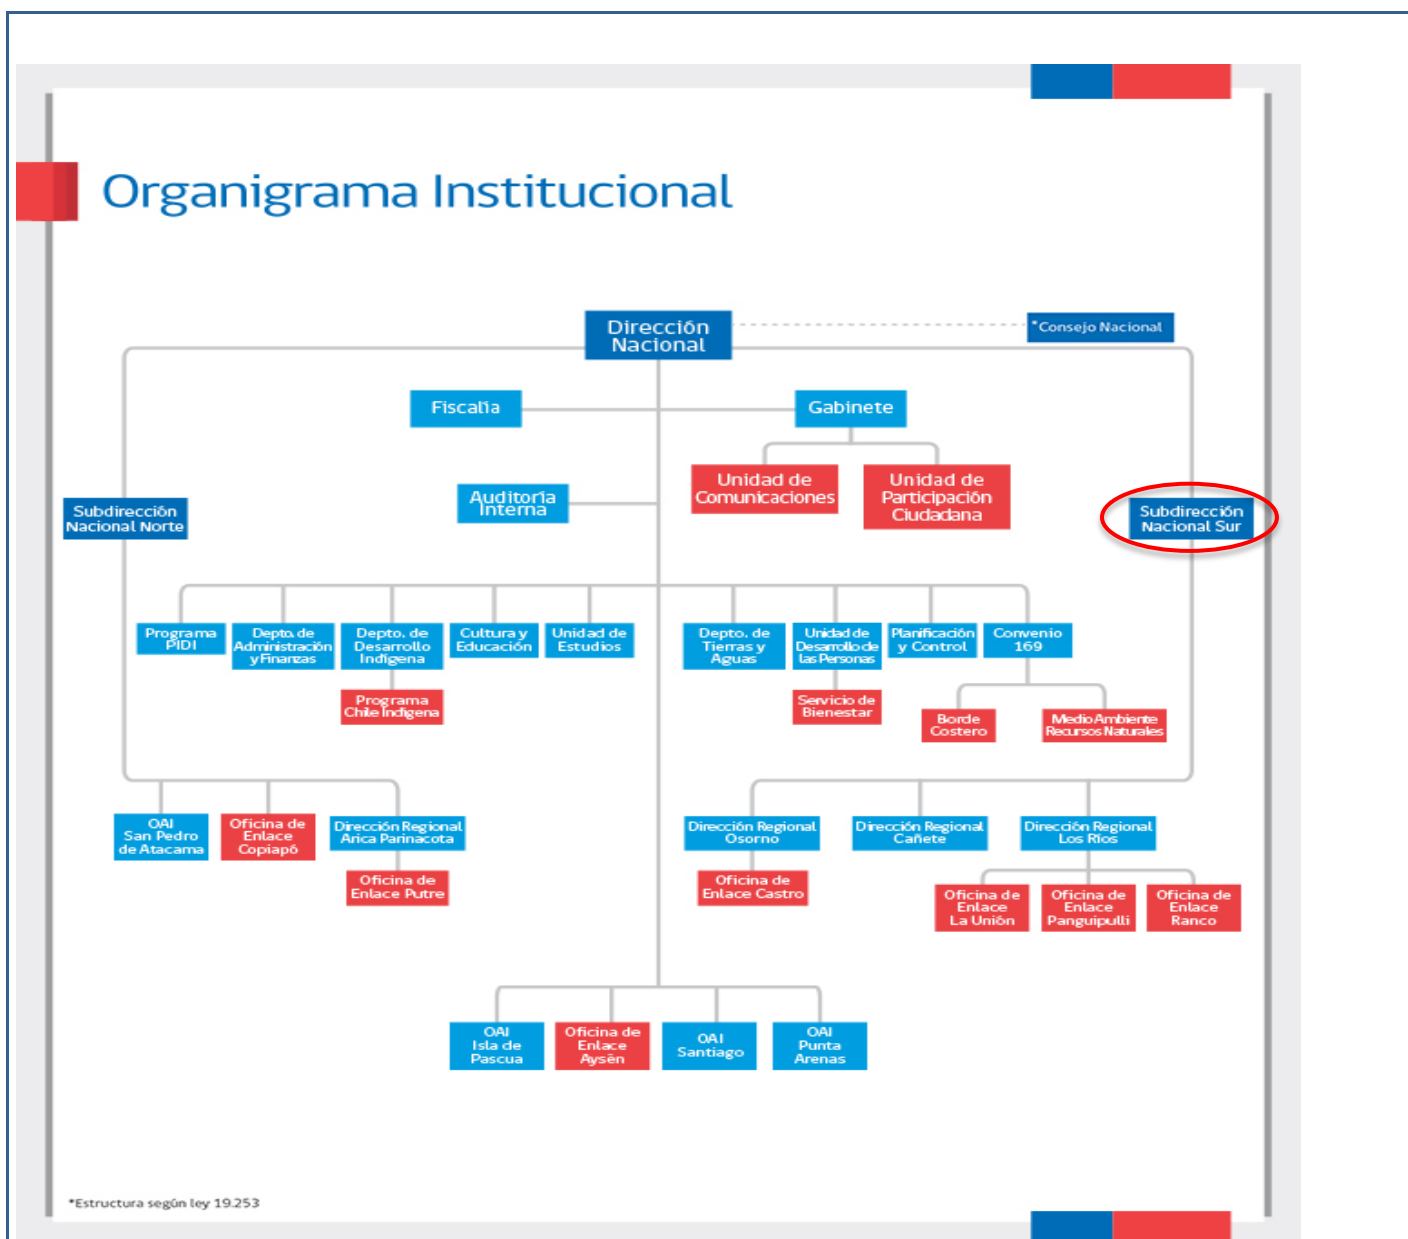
Organigrama Institucional

Dirección Nacional

*Consejo Nacional

Fiscalía

Gabinete

Unidad de Comunicaciones

Unidad de Participación Ciudadana

Subdirección Nacional Norte

Auditoría Interna

Subdirección Nacional Sur

Programa PIDI

Depto. de Administración y Finanzas

Depto. de Desarrollo Indígena

Cultura y Educación

Unidad de Estudios

Depto. de Tierras y Aguas

Unidad de Desarrollo de las Personas

Planificación y Control

Convenio 169

Programa Chile Indígena

Servicio de Bienestar

Borde Costero

Medio Ambiente Recursos Naturales

OAI San Pedro de Atacama

Oficina de Enlace Copiapó

Dirección Regional Arica Parinacota

Oficina de Enlace Putre

Dirección Regional Osorno

Dirección Regional Cañete

Dirección Regional Los Ríos

Oficina de Enlace Castro

Oficina de Enlace La Unión

Oficina de Enlace Panguipulli

Oficina de Enlace Ranco

OAI Isla de Pascua

Oficina de Enlace Aysén

OAI Santiago

OAI Punta Arenas

*Estructura según ley 19.253